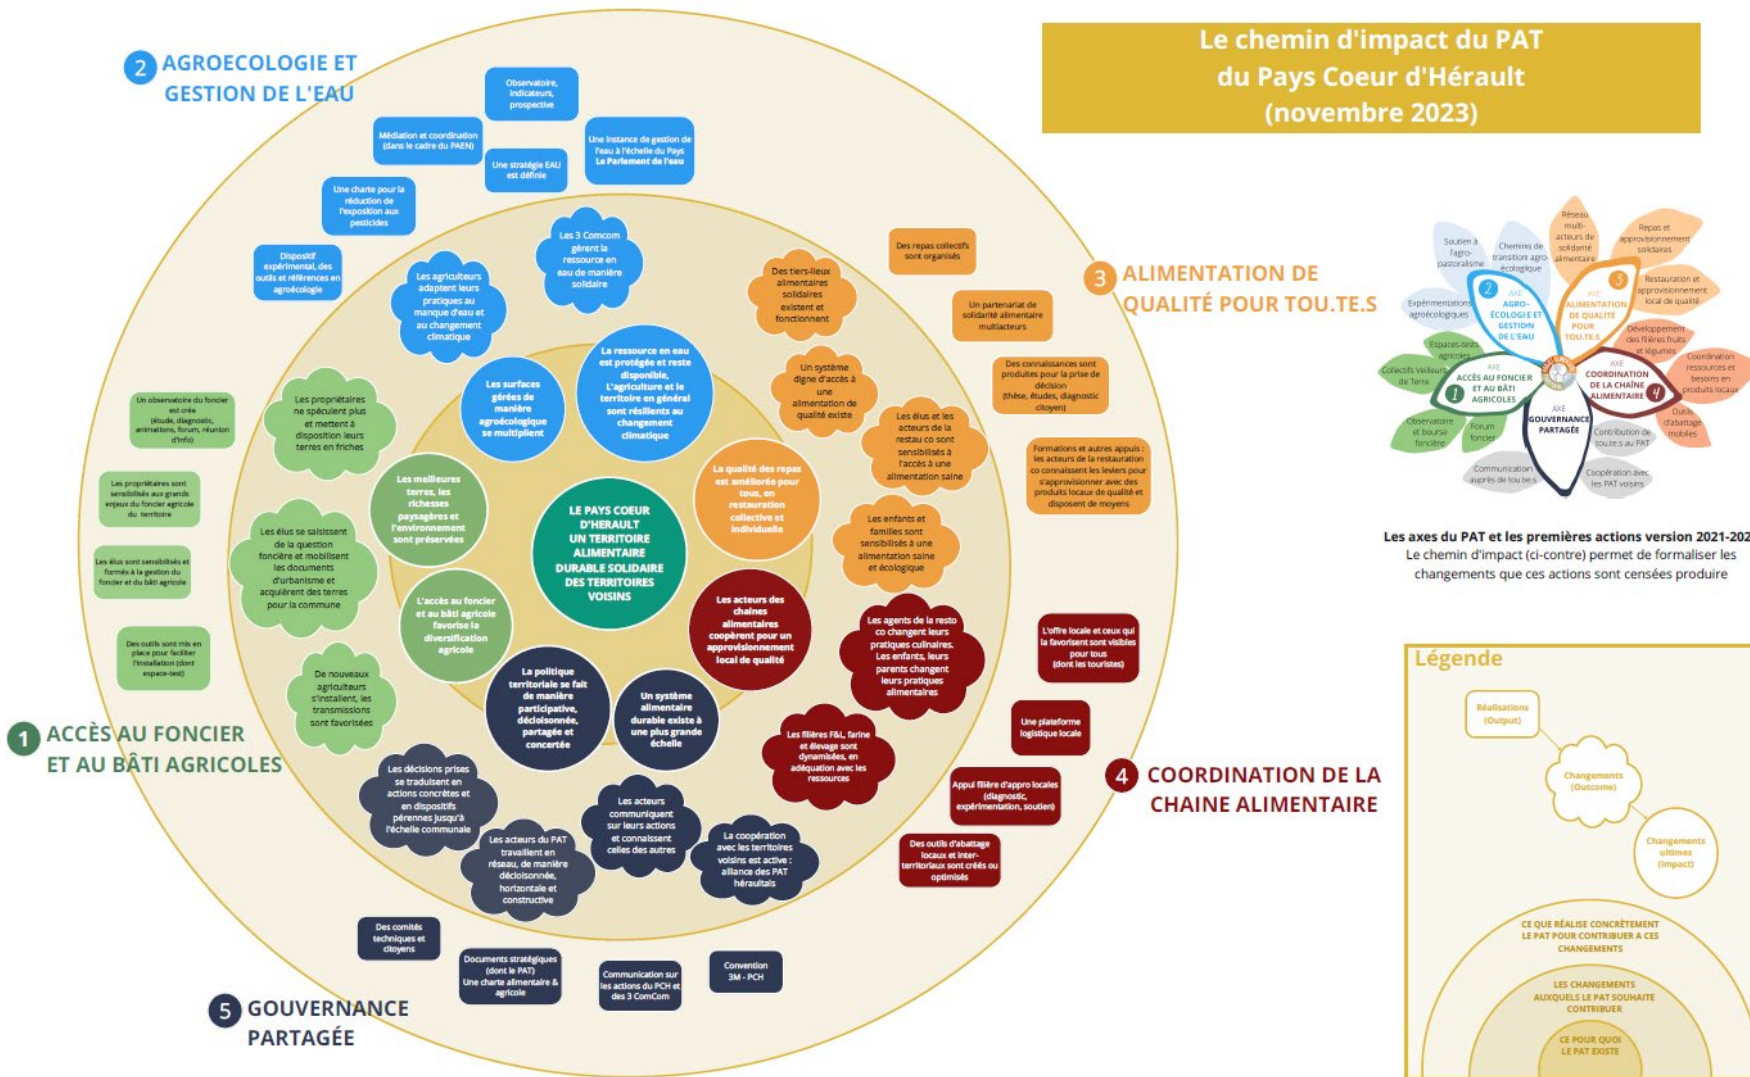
Le chemin d'impact du PAT
du Pays Coeur d'Hérault
(novembre 2023)

2 AGROECOLOGIE ET GESTION DE L'EAU

Observatoire, indicateurs, prospective

Médiation et coordination (dans le cadre du PAEN)

Une stratégie EAU est définie

Une instance de gestion de l'eau à l'échelle du Pays Le Parlement de l'eau

Une charte pour la réduction de l'exposition aux pesticides

Dispositif expérimental, des outils et références en agroécologie

Les 3 Comcom gèrent la ressource en eau de manière solidaire

Les agriculteurs adaptent leurs pratiques au manque d'eau et au changement climatique

Les surfaces gérées de manière agroécologique se multiplient

La ressource en eau est protégée et reste disponible, l'agriculture et le territoire en général sont résilients au changement climatique

Un observatoire du foncier est créé (étude, diagnostic, animations, forum, réunion d'info)

Les propriétaires sont sensibilisés aux grands enjeux du foncier agricole du territoire

Les élus sont sensibilisés et formés à la gestion du foncier et du bâti agricole

Des outils sont mis en place pour faciliter l'installation (dont espace-test)

Les propriétaires ne spéculent plus et mettent à disposition leurs terres en friches

Les élus se saisissent de la question foncière et mobilisent les documents d'urbanisme et acquièrent des terres pour la commune

De nouveaux agriculteurs s'installent, les transmissions sont favorisées

Les meilleures terres, les richesses paysagères et l'environnement sont préservées

L'accès au foncier et au bâti agricole favorise la diversification agricole

LE PAYS COEUR D'HERAULT UN TERRITOIRE ALIMENTAIRE DURABLE SOLIDAIRE DES TERRITOIRES VOISINS

1 ACCÈS AU FONCIER ET AU BÂTI AGRICOLES

3 ALIMENTATION DE QUALITÉ POUR TOU.TE.S

Des repas collectifs sont organisés

Des tiers-lieux alimentaires solidaires existent et fonctionnent

Un partenariat de solidarité alimentaire multiacteurs

Un système digne d'accès à une alimentation de qualité existe

Des connaissances sont produites pour la prise de décision (thèse, études, diagnostic citoyen)

Les élus et les acteurs de la restau co sont sensibilisés à l'accès à une alimentation saine

Formations et autres appuis : les acteurs de la restauration co connaissent les leviers pour s'approvisionner avec des produits locaux de qualité et disposent de moyens

La qualité des repas est améliorée pour tous, en restauration collective et individuelle

Les enfants et familles sont sensibilisés à une alimentation saine et écologique

Les acteurs des chaines alimentaires coopèrent pour un approvisionnement local de qualité

Les agents de la resto co changent leurs pratiques culinaires. Les enfants, leurs parents changent leurs pratiques alimentaires

L'offre locale et ceux qui la favorisent sont visibles pour tous (dont les touristes)

Une plateforme logistique locale

Les filières F&L, farine et élevage sont dynamisées, en adéquation avec les ressources

Appui filière d'appro locales (diagnostic, expérimentation, soutien)

Des outils d'abattage locaux et inter-territoriaux sont créés ou optimisés

4 COORDINATION DE LA CHAINE ALIMENTAIRE

La politique territoriale se fait de manière participative, décloisonnée, partagée et concertée

Un système alimentaire durable existe à une plus grande échelle

Les décisions prises se traduisent en actions concrètes et en dispositifs pérennes jusqu'à l'échelle communale

Les acteurs du PAT travaillent en réseau, de manière décloisonnée, horizontale et constructive

Les acteurs communiquent sur leurs actions et connaissent celles des autres

La coopération avec les territoires voisins est active : alliance des PAT héraultais

Des comités techniques et citoyens

Documents stratégiques (dont le PAT) Une charte alimentaire & agricole

Communication sur les actions du PCH et des 3 ComCom

Convention 3M - PCH

5 GOUVERNANCE PARTAGÉE

Soutien à l'agro-pastoralisme
Chemins de transition agro-écologique
Réseau multi-acteurs de solidarité alimentaire
Repas et approvisionnement solidaires
Expérimentations agroécologiques
2 AXE AGRO-ÉCOLOGIE ET GESTION DE L'EAU
3 AXE ALIMENTATION DE QUALITÉ POUR TOU.TE.S
Restauration et approvisionnement local de qualité
Espaces-tests agricoles
Développement des filières fruits et légumes
Collectifs Veilleurs de Terre
1 AXE ACCÈS AU FONCIER ET AU BÂTI AGRICOLES
AXE COORDINATION DE LA CHAÎNE ALIMENTAIRE 4
Coordination ressources et besoins en produits locaux
AXE GOUVERNANCE PARTAGÉE
Observatoire et bourse foncière
Forum foncier
Contribution de tou.te.s au PAT
Outils d'abattage mobiles
Communication auprès de tou.te.s
Coopération avec les PAT voisins

Les axes du PAT et les premières actions version 2021-202
Le chemin d'impact (ci-contre) permet de formaliser les changements que ces actions sont censées produire

Légende
Réalisations (Output)
Changements (Outcome)
Changements ultimes (Impact)
CE QUE RÉALISE CONCRÈTEMENT LE PAT POUR CONTRIBUER A CES CHANGEMENTS
LES CHANGEMENTS AUXQUELS LE PAT SOUHAITE CONTRIBUER
CE POUR QUOI LE PAT EXISTE